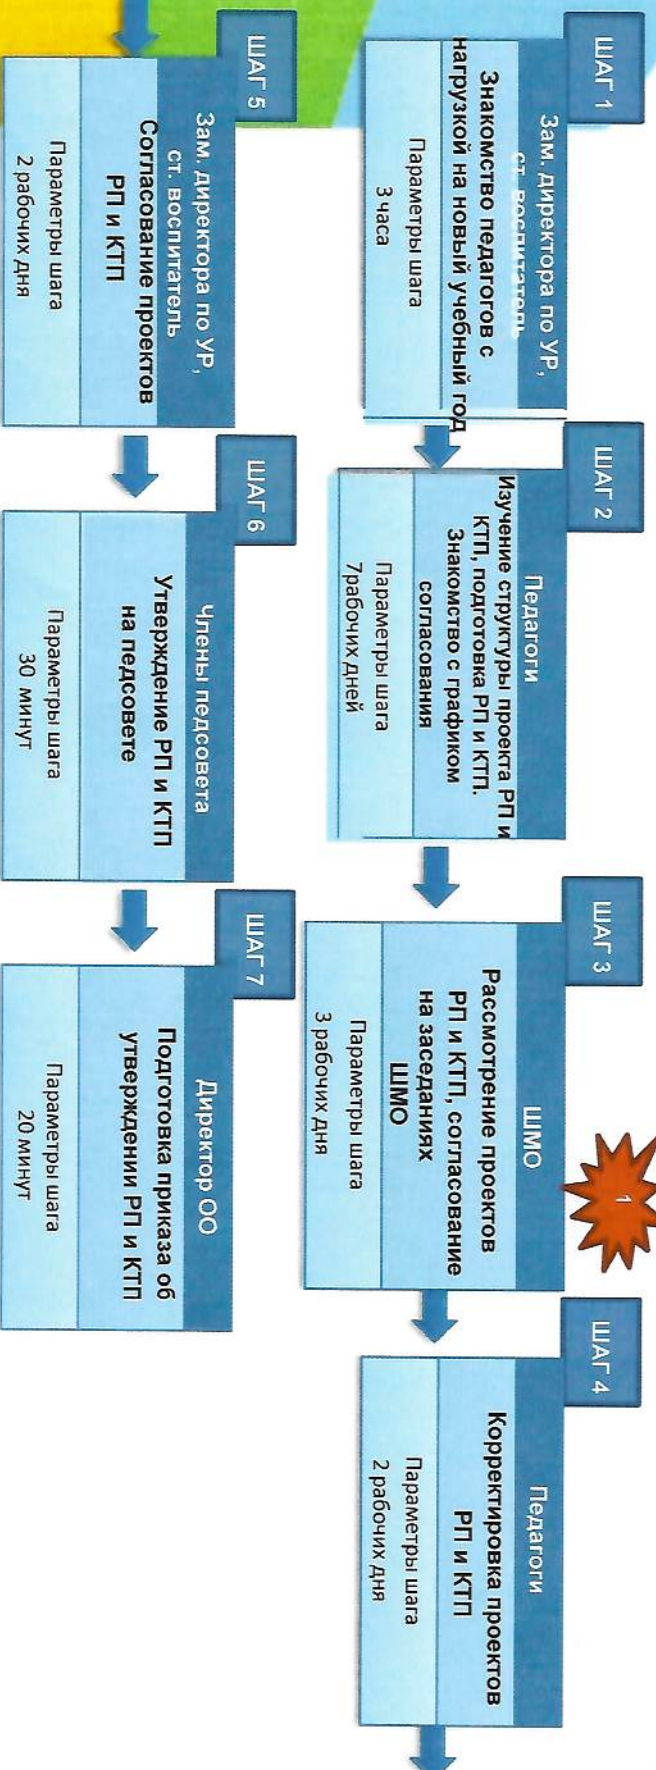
ШАГ 1

Зам. директора по УР, ст. воспитатель

Знакомство педагогов с нагрузкой на новый учебный год

Параметры шага
3 часа

ШАГ 2

Педагоги

Изучение структуры проекта РП и КТП, подготовка РП и КТП. Знакомство с графиком согласования

Параметры шага
7рабочих дней

ШАГ 3

ШМО

Рассмотрение проектов РП и КТП, согласование на заседаниях ШМО

Параметры шага
3 рабочих дня

1

ШАГ 4

Педагоги

Корректировка проектов РП и КТП

Параметры шага
2 рабочих дня

ШАГ 5

Зам. директора по УР, ст. воспитатель

Согласование проектов РП и КТП

Параметры шага
2 рабочих дня

ШАГ 6

Члены педсовета

Утверждение РП и КТП на педсовете

Параметры шага
30 минут

ШАГ 7

Директор ОО

Подготовка приказа об утверждении РП и КТП

Параметры шага
20 минут